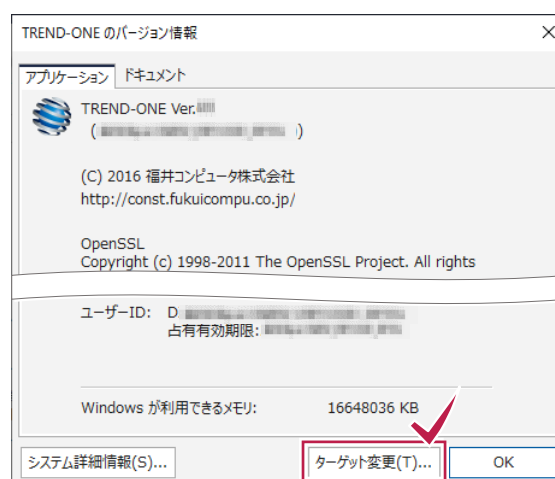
TREND-ONE のバージョン情報

×

アプリケーション
ドキュメント

TREND-ONE Ver.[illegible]
( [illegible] )

(C) 2016 福井コンピュータ株式会社
http://const.fukuicompu.co.jp/

OpenSSL
Copyright (c) 1998-2011 The OpenSSL Project. All rights

ユーザーID: D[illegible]
占有有効期限: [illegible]

Windows が利用できるメモリ: 16648036 KB

システム詳細情報(S)...
ターゲット変更(T)...
OK